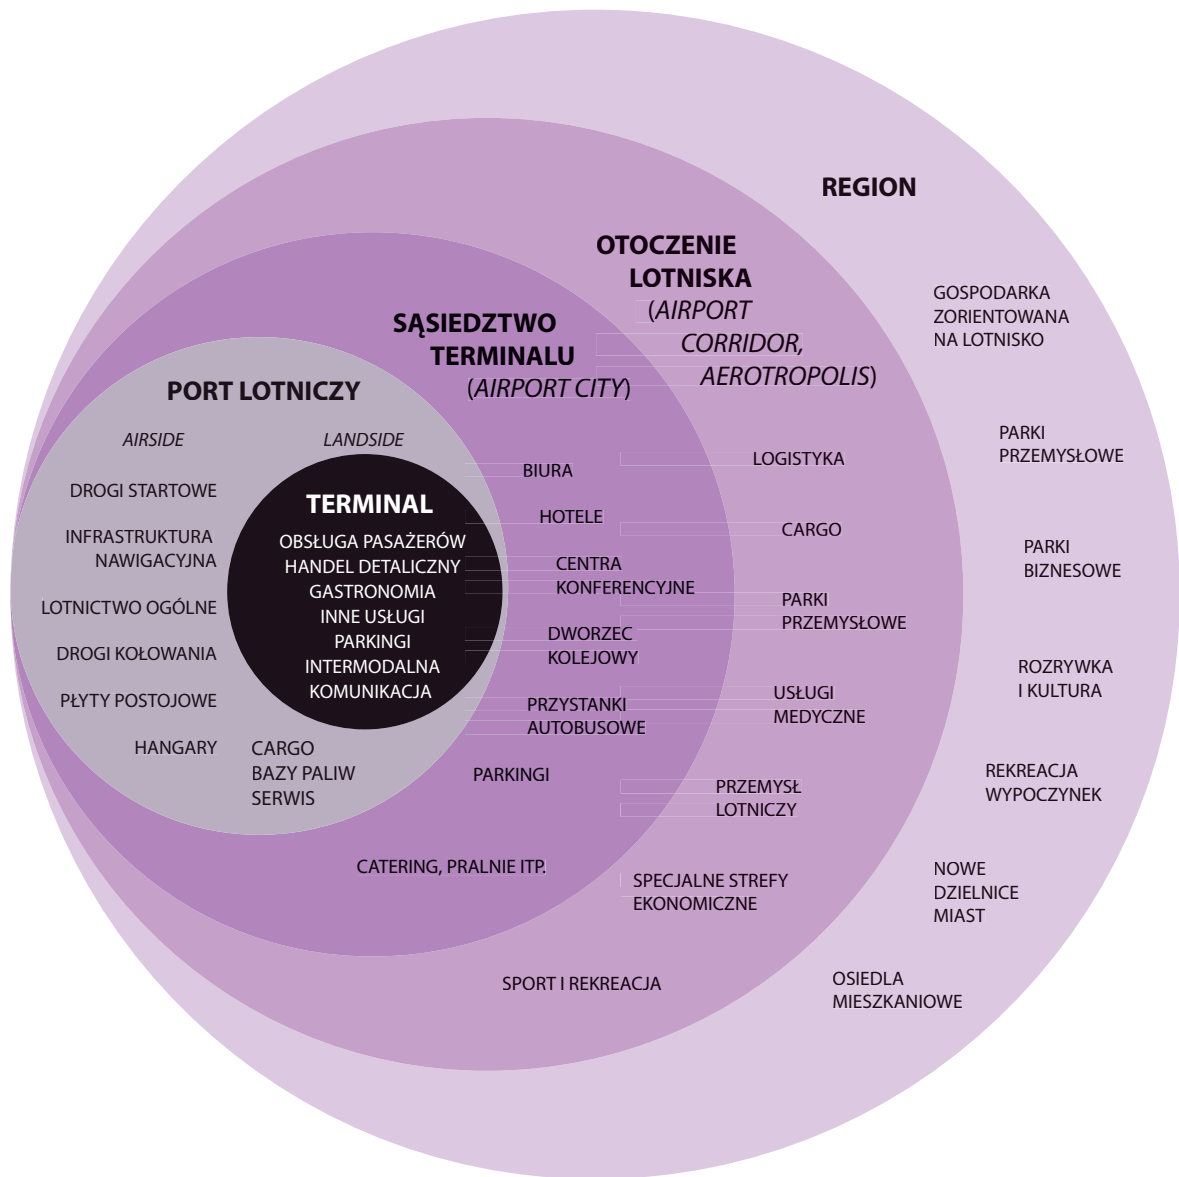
REGION

OTOCZENIE LOTNISKA (*AIRPORT CORRIDOR, AEROTROPOLIS*)

SĄSIEDZTWO TERMINALU (*AIRPORT CITY*)

PORT LOTNICZY

*AIRSIDE*

*LANDSIDE*

DROGI STARTOWE

INFRASTRUKTURA NAWIGACYJNA

LOTNICTWO OGÓLNE

DROGI KOŁOWANIA

PŁYTY POSTOJOWE

HANGARY

CARGO
BAZY PALIW
SERWIS

TERMINAL

OBSŁUGA PASAŻERÓW
HANDEL DETALICZNY
GASTRONOMIA
INNE USŁUGI
PARKINGI
INTERMODALNA KOMUNIKACJA

BIURA

HOTELE

CENTRA KONFERENCYJNE

DWORZEC KOLEJOWY

PRZYSTANKI AUTOBUSOWE

PARKINGI

CATERING, PRALNIE ITP.

LOGISTYKA

CARGO

PARKI PRZEMYSŁOWE

USŁUGI MEDYCZNE

PRZEMYSŁ LOTNICZY

SPECJALNE STREFY EKONOMICZNE

SPORT I REKREACJA

GOSPODARKA ZORIENTOWANA NA LOTNISKO

PARKI PRZEMYSŁOWE

PARKI BIZNESOWE

ROZRYWKA I KULTURA

REKREACJA WYPOCZYNEK

NOWE DZIELNICE MIAST

OSIEDLA MIESZKANIOWE